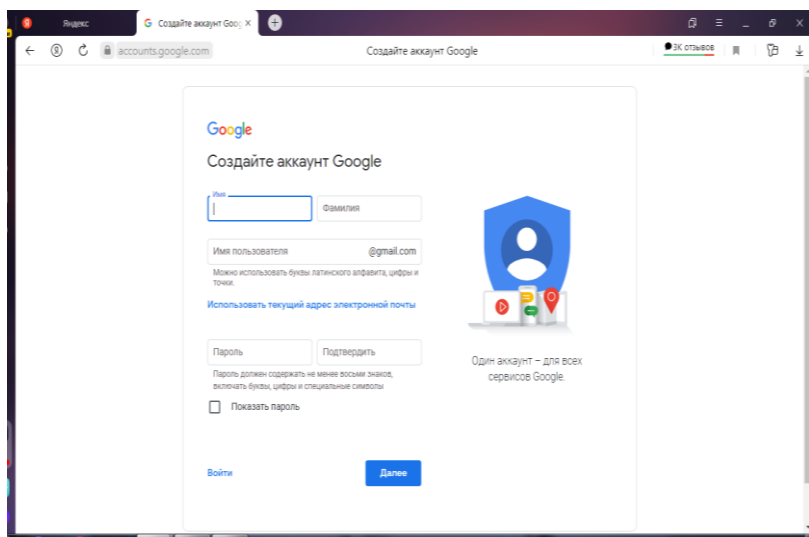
Яндекс
Создайте аккаунт Goog
accounts.google.com
Создайте аккаунт Google
3К отзывов

Google
Создайте аккаунт Google

Имя
Фамилия

Имя пользователя
@gmail.com
Можно использовать буквы латинского алфавита, цифры и точки.

Использовать текущий адрес электронной почты

Пароль
Подтвердить
Пароль должен содержать не менее восьми знаков, включать буквы, цифры и специальные символы

Показать пароль

Войти
Далее

Один аккаунт – для всех сервисов Google.